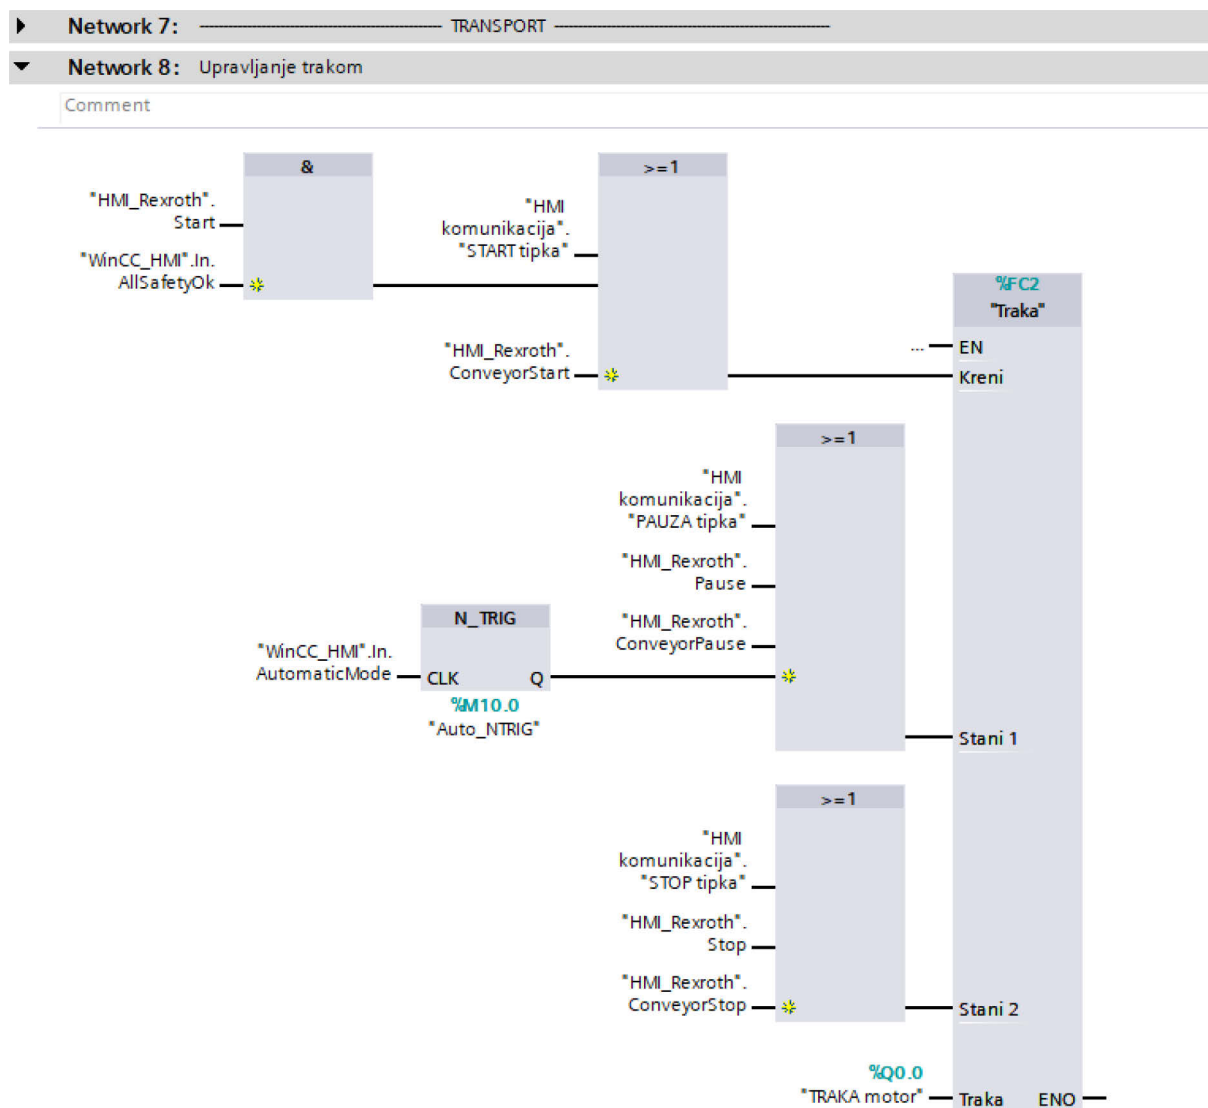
Network 7: TRANSPORT

Network 8: Upravljanje trakom

Comment

&

"HMI_Rexroth". Start

"WinCC_HMI".In. AllSafetyOk

>=1

"HMI komunikacija". "START tipka"

"HMI_Rexroth". ConveyorStart

%FC2
"Traka"

... EN
Kreni

>=1

"HMI komunikacija". "PAUZA tipka"

"HMI_Rexroth". Pause

"HMI_Rexroth". ConveyorPause

N_TRIG

"WinCC_HMI".In. AutomaticMode

CLK Q

%M10.0
"Auto_NTRIG"

Stani 1

>=1

"HMI komunikacija". "STOP tipka"

"HMI_Rexroth". Stop

"HMI_Rexroth". ConveyorStop

Stani 2

%Q0.0
"TRAKA motor"

Traka ENO